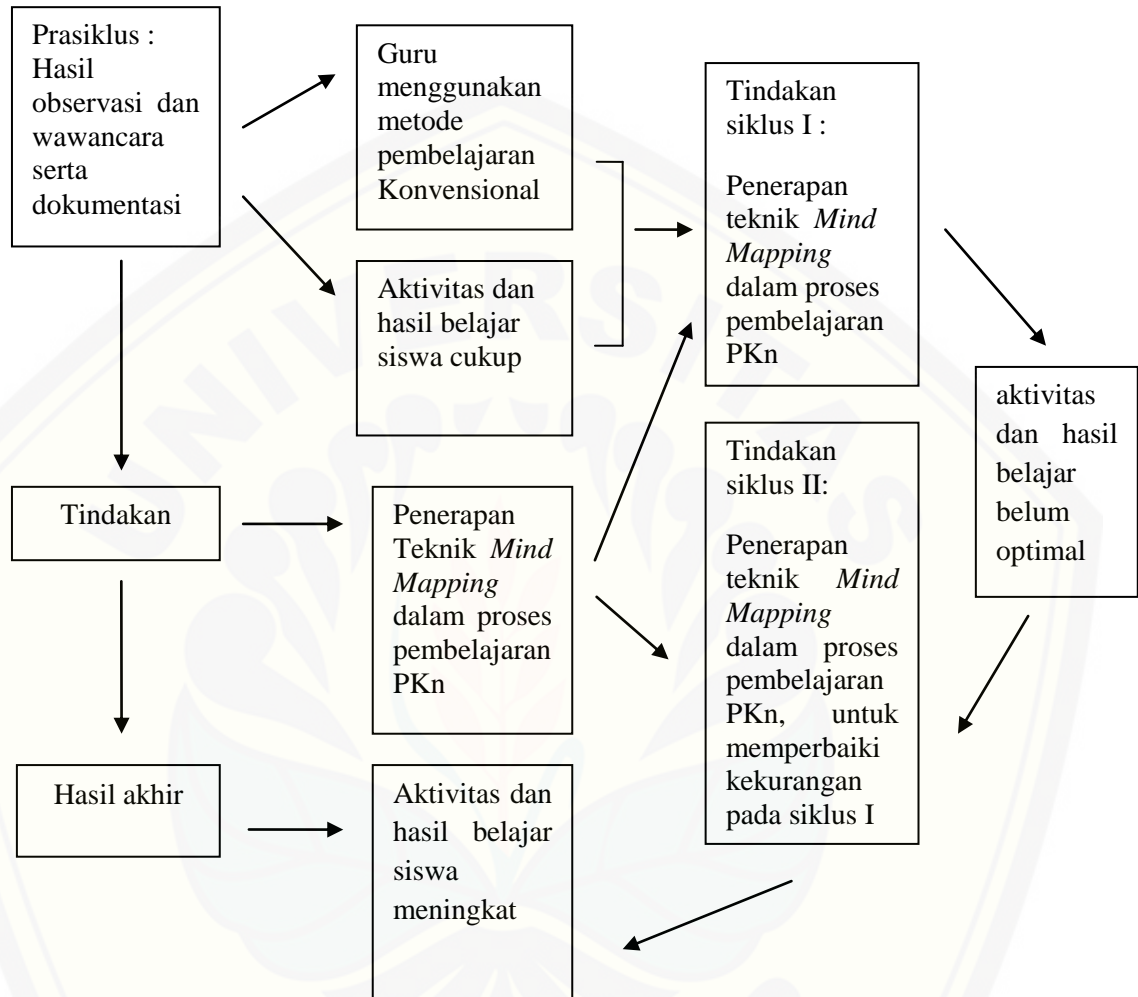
Prasiklus : Hasil observasi dan wawancara serta dokumentasi

Guru menggunakan metode pembelajaran Konvensional

Aktivitas dan hasil belajar siswa cukup

Tindakan siklus I :

Penerapan teknik *Mind Mapping* dalam proses pembelajaran PKn

aktivitas dan hasil belajar belum optimal

Tindakan

Penerapan Teknik *Mind Mapping* dalam proses pembelajaran PKn

Tindakan siklus II:

Penerapan teknik *Mind Mapping* dalam proses pembelajaran PKn, untuk memperbaiki kekurangan pada siklus I

Hasil akhir

Aktivitas dan hasil belajar siswa meningkat